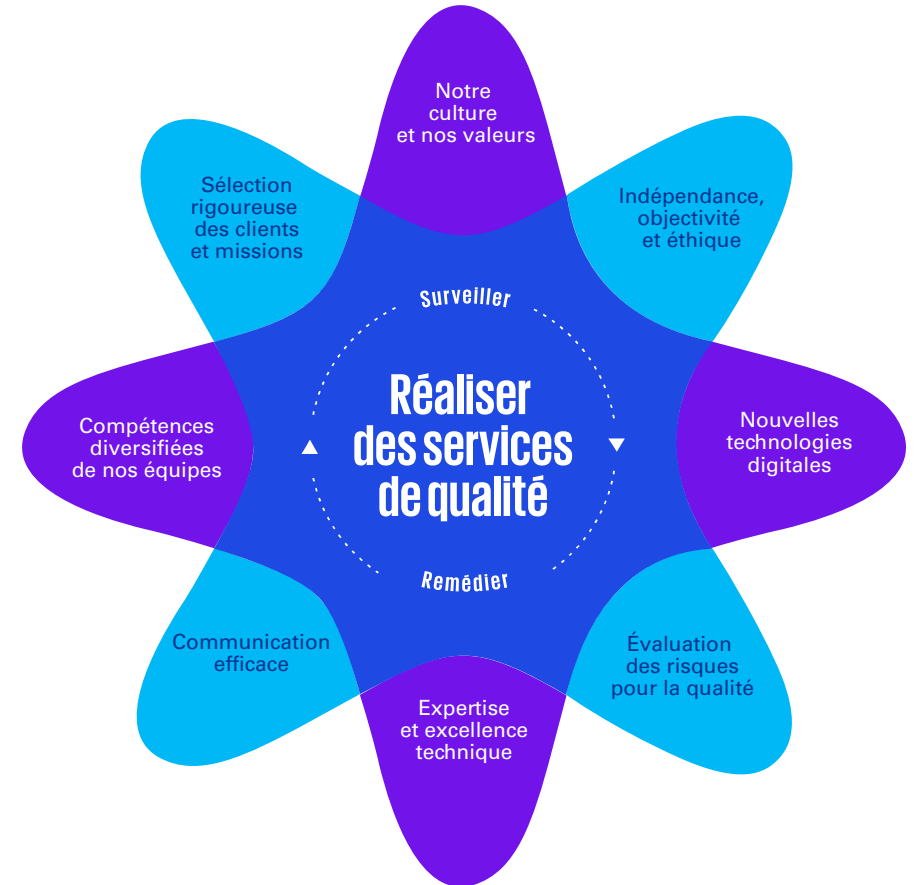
Notre culture et nos valeurs

Indépendance, objectivité et éthique

Nouvelles technologies digitales

Évaluation des risques pour la qualité

Expertise et excellence technique

Communication efficace

Compétences diversifiées de nos équipes

Sélection rigoureuse des clients et missions

Surveiller

Réaliser des services de qualité

Remédier